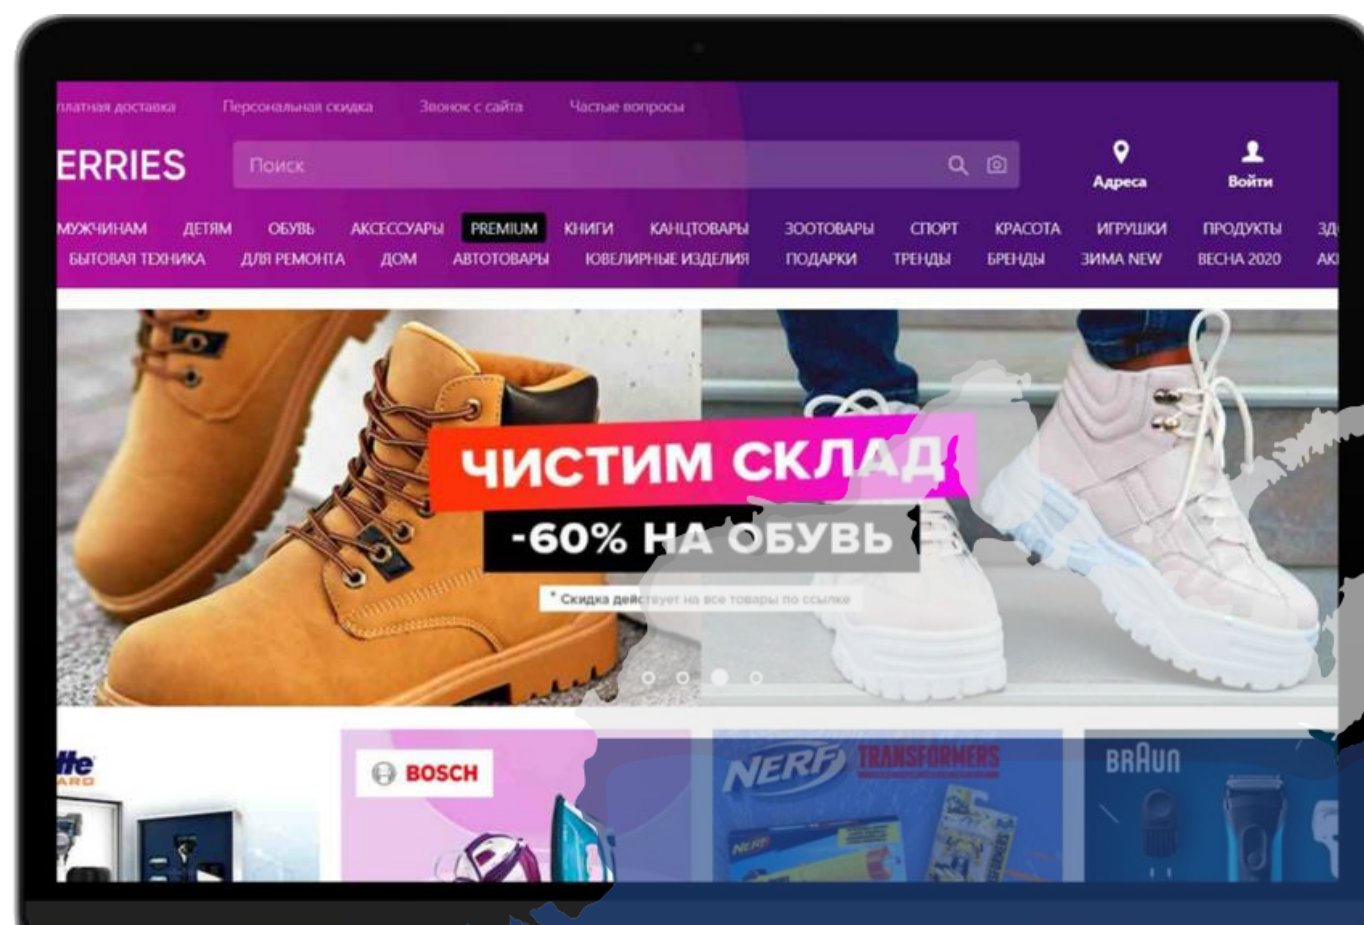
платная доставка Персональная скидка Звонок с сайта Частые вопросы

ERRIES Поиск

Адреса Войти

МУЖЧИНАМ ДЕТЯМ ОБУВЬ АКСЕССУАРЫ PREMIUM КНИГИ КАНЦТОВАРЫ ЗООТОВАРЫ СПОРТ КРАСОТА ИГРУШКИ ПРОДУКТЫ ЗД

БЫТОВАЯ ТЕХНИКА ДЛЯ РЕМОНТА ДОМ АВТОТОВАРЫ ЮВЕЛИРНЫЕ ИЗДЕЛИЯ ПОДАРКИ ТРЕНДЫ БРЕНДЫ ЗИМА NEW ВЕСНА 2020 АК

ЧИСТИМ СКЛАД
-60% НА ОБУВЬ
* Скидка действует на все товары по ссылке

BOSCH

NERF TRANSFORMERS

BRAUN